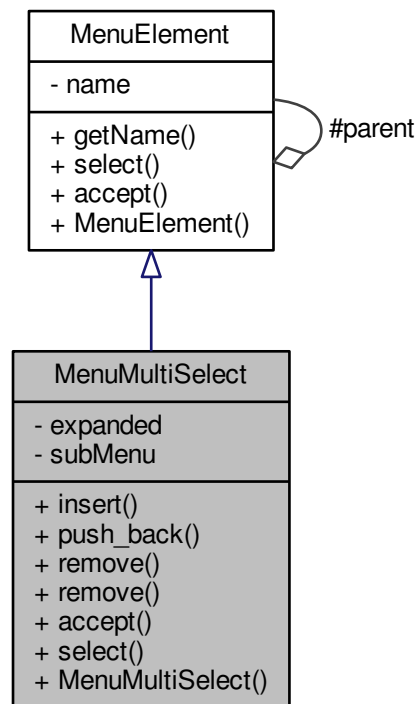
MenuElement

- name

+ getName()
+ select()
+ accept()
+ MenuElement()

#parent

MenuMultiSelect

- expanded
- subMenu

+ insert()
+ push_back()
+ remove()
+ remove()
+ accept()
+ select()
+ MenuMultiSelect()